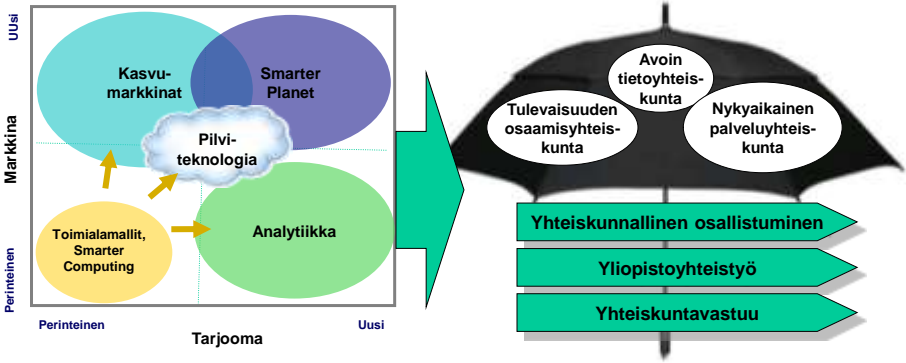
Uusi

Markkina

Perinteinen

Kasvumarkkinat

Smarter Planet

Pilviteknologia

Toimialamallit, Smarter Computing

Analytiikka

Perinteinen

Tarjooma

Uusi

Avoin tietoyhteiskunta

Tulevaisuuden osaamisyhteiskunta

Nykyaikainen palveluyhteiskunta

Yhteiskunnallinen osallistuminen

Yliopistoyhteistyö

Yhteiskuntavastuu